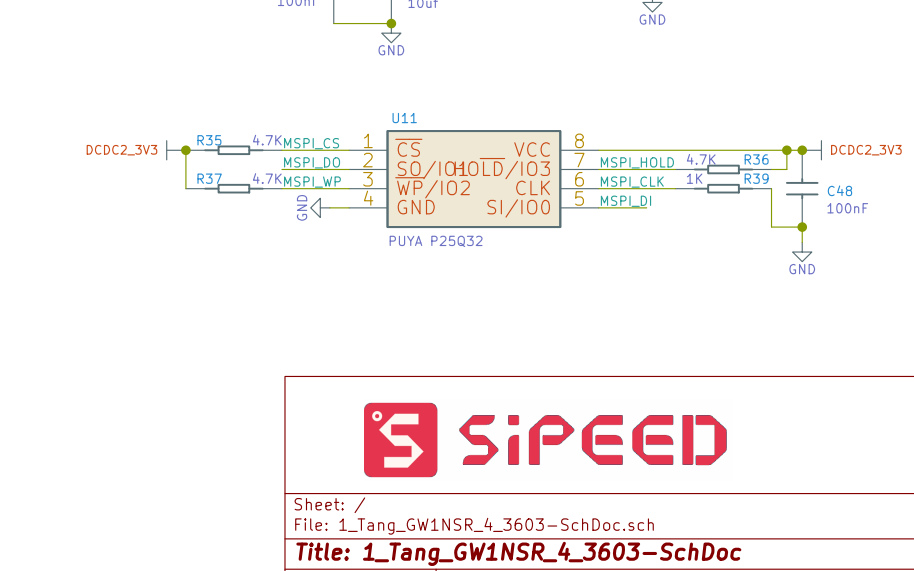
100n
10uf
GND
GND

U11
DCDC2_3V3
R35
4.7K
MSPI_CS
1
$\overline{CS}$
VCC
8
DCDC2_3V3
MSPI_DO
2
$\overline{SO}$/IO1
$\overline{HOLD}$/IO3
7
MSPI_HOLD
4.7K
R36
R37
4.7K
MSPI_WP
3
$\overline{WP}$/IO2
CLK
6
MSPI_CLK
1K
R39
C48
100nF
GND
4
GND
SI/IO0
5
MSPI_DI
GND
PUYA P25Q32

SiPEED

Sheet: /
File: 1_Tang_GW1NSR_4_3603-SchDoc.sch
Title: 1_Tang_GW1NSR_4_3603-SchDoc